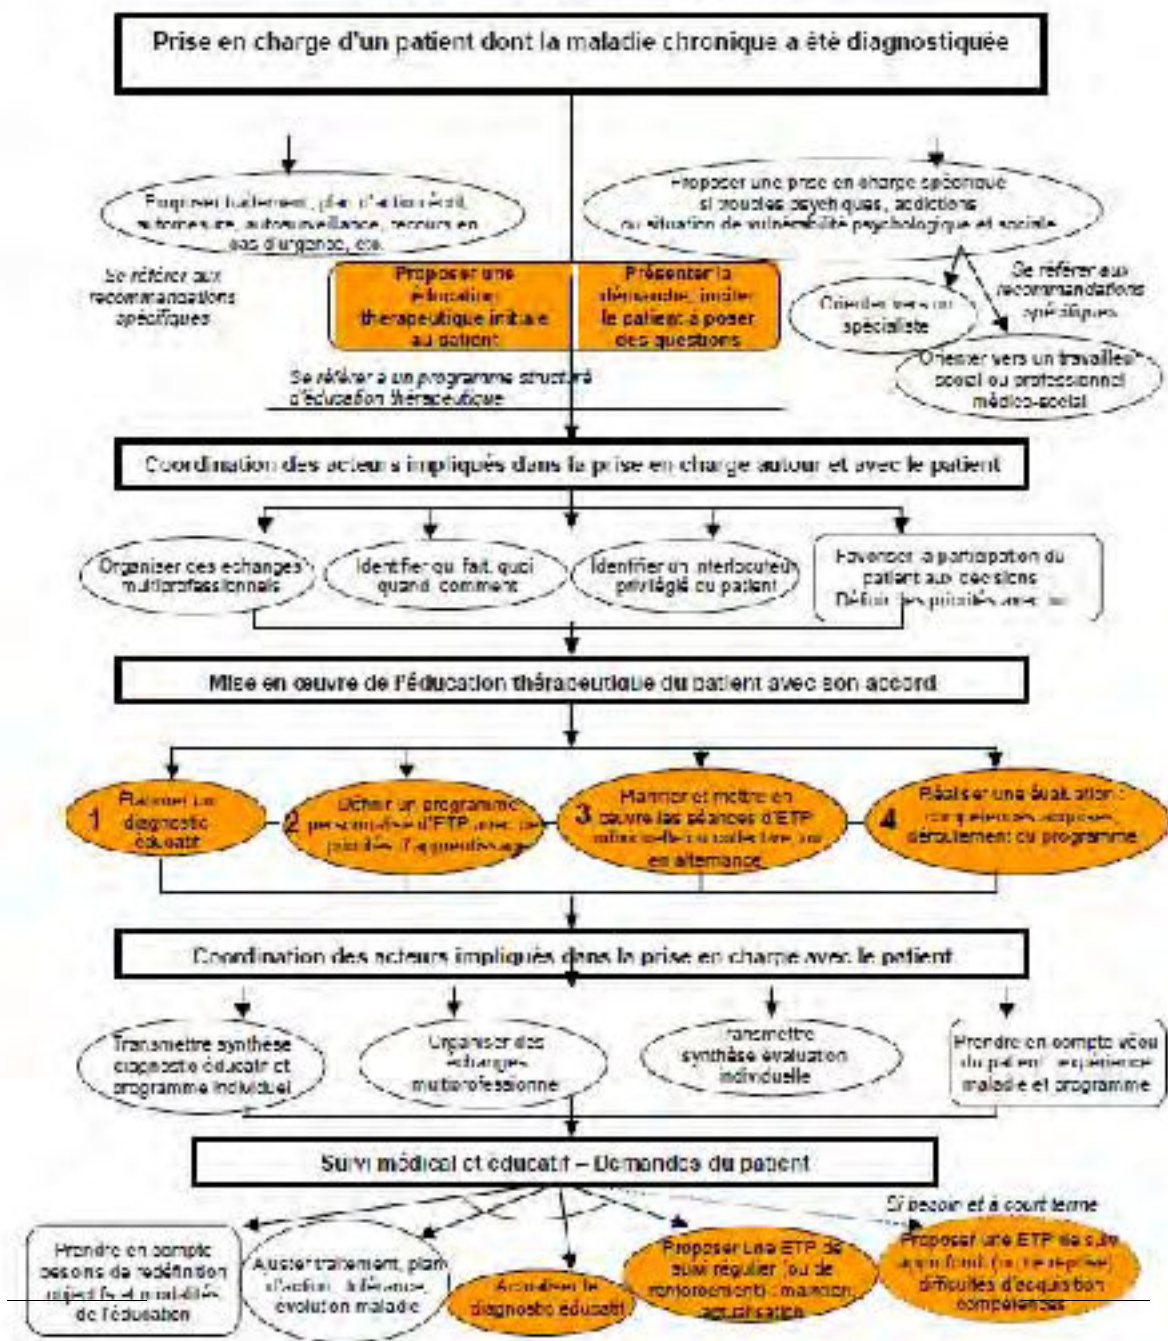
Prise en charge d'un patient dont la maladie chronique a été diagnostiquée

Proposer traitement, plan d'action écrit, autonomie, autosurveillance, recours en cas d'urgence, etc.

Proposer une prise en charge spécifique si troubles psychiques, addictions ou situation de vulnérabilité psychologique et sociale

Se référer aux recommandations spécifiques

Proposer une éducation thérapeutique initiale au patient

Présenter la démarche, inviter le patient à poser des questions

Orienter vers un spécialiste

Se référer aux recommandations spécifiques

Orienter vers un travailleur social ou professionnel médico-social

Se référer à un programme structuré d'éducation thérapeutique

Coordination des acteurs impliqués dans la prise en charge autour et avec le patient

Organiser des échanges multiprofessionnels

Identifier qui fait quoi quand comment

Identifier un interlocuteur privilégié du patient

Favoriser la participation du patient aux décisions Définir les priorités avec lui

Mise en œuvre de l'éducation thérapeutique du patient avec son accord

1 Élaborer un diagnostic éducatif

2 Définir un programme personnalisé d'ETP avec des priorités d'apprentissage

3 Planifier et mettre en œuvre les séances d'ETP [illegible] en alternance

4 Réaliser une évaluation : compétences acquises, déroulement du programme

Coordination des acteurs impliqués dans la prise en charge avec le patient

Transmettre synthèse diagnostic éducatif et programme individuel

Organiser des échanges multiprofessionnels

Transmettre synthèse évaluation individuelle

Prendre en compte vécu du patient, expérience maladie et programme

Suivi médical et éducatif – Demandes du patient

Si besoin et à court terme

Prendre en compte besoins de redéfinition objectifs et modalités de l'éducation

Ajuster traitement, plan d'action, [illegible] évolution maladie

Actualiser le diagnostic éducatif

Proposer une ETP de suivi régulier (ou de renforcement) : maintien, actualisation

Proposer une ETP de suivi approfondi (ou de reprise) difficultés d'acquisition compétences